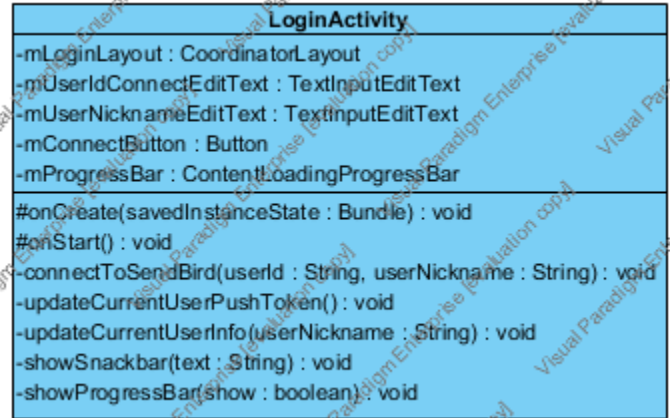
LoginActivity

-mLoginLayout : CoordinatorLayout
-mUserIdConnectEditText : TextInputEditText
-mUserNicknameEditText : TextInputEditText
-mConnectButton : Button
-mProgressBar : ContentLoadingProgressBar

#onCreate(savedInstanceState : Bundle) : void
#onStart() : void
-connectToSendBird(userId : String, userNickname : String) : void
-updateCurrentUserPushToken() : void
-updateCurrentUserInfo(userNickname : String) : void
-showSnackbar(text : String) : void
-showProgressBar(show : boolean) : void

Visual Paradigm Enterprise [evaluation copy]